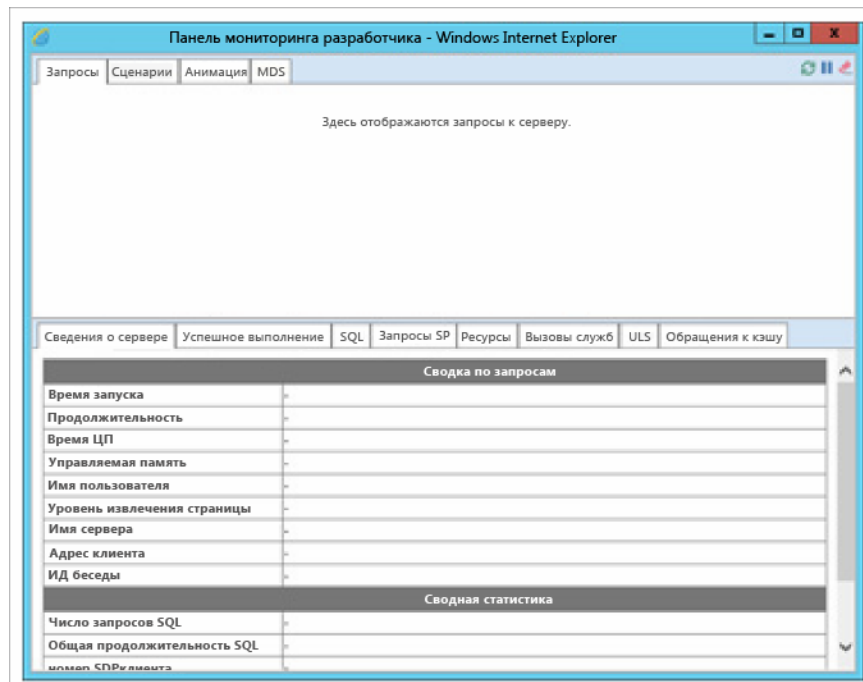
Панель мониторинга разработчика - Windows Internet Explorer

Запросы | Сценарии | Анимация | MDS

Здесь отображаются запросы к серверу.

Сведения о сервере | Успешное выполнение | SQL | Запросы SP | Ресурсы | Вызовы служб | ULS | Обращения к кэшу

| Сводка по запросам | |
|---|---|
| Время запуска | - |
| Продолжительность | - |
| Время ЦП | - |
| Управляемая память | - |
| Имя пользователя | - |
| Уровень извлечения страницы | - |
| Имя сервера | - |
| Адрес клиента | - |
| ИД беседы | - |
| **Сводная статистика** | |
| Число запросов SQL | - |
| Общая продолжительность SQL | - |
| номер SDPклиента | - |